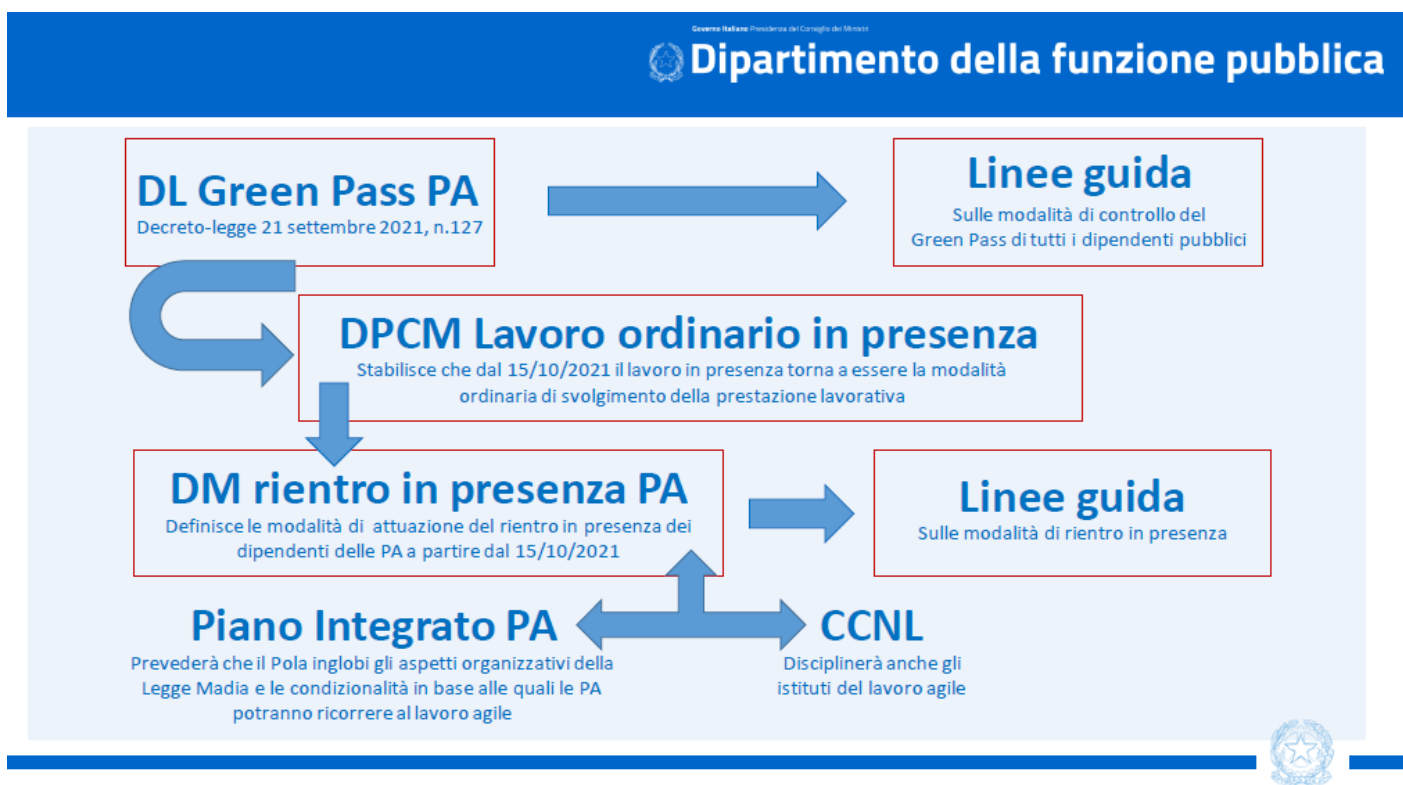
Governo Italiano Presidenza del Consiglio dei Ministri

Dipartimento della funzione pubblica

DL Green Pass PA
Decreto-legge 21 settembre 2021, n.127

Linee guida
Sulle modalità di controllo del Green Pass di tutti i dipendenti pubblici

DPCM Lavoro ordinario in presenza
Stabilisce che dal 15/10/2021 il lavoro in presenza torna a essere la modalità ordinaria di svolgimento della prestazione lavorativa

DM rientro in presenza PA
Definisce le modalità di attuazione del rientro in presenza dei dipendenti delle PA a partire dal 15/10/2021

Linee guida
Sulle modalità di rientro in presenza

Piano Integrato PA
Prevederà che il Pola inglobi gli aspetti organizzativi della Legge Madia e le condizionalità in base alle quali le PA potranno ricorrere al lavoro agile

CCNL
Disciplinerà anche gli istituti del lavoro agile